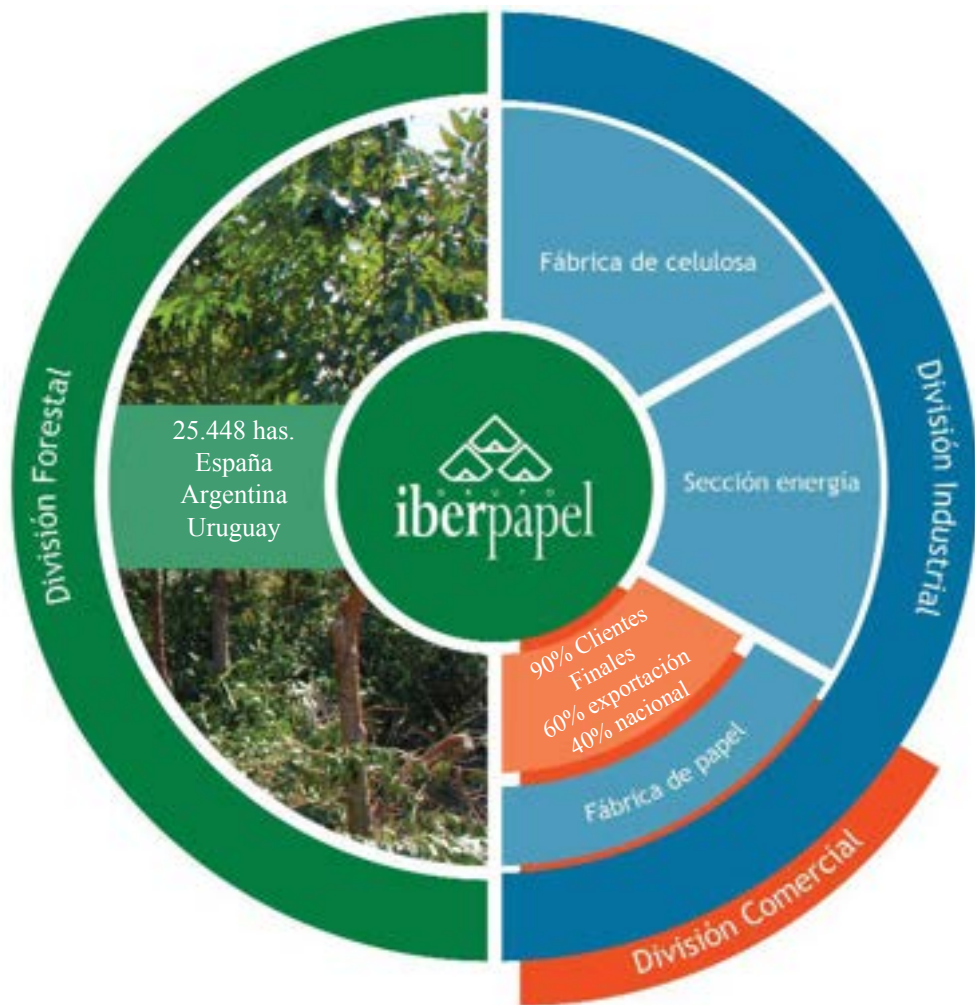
División Forestal

25.448 has.
España
Argentina
Uruguay

GRUPO
iberpapel

Fábrica de celulosa

Sección energía

División Industrial

90% Clientes Finales
60% exportación
40% nacional

Fábrica de papel

División Comercial